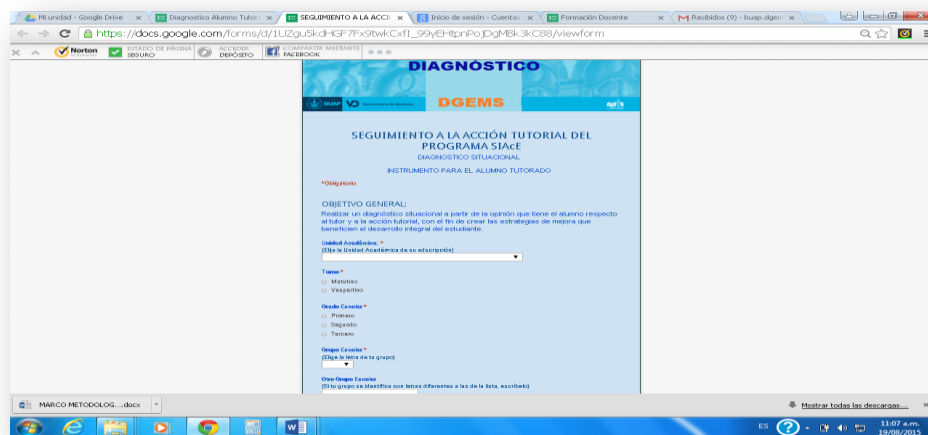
Mi unidad - Google Drive × | Diagnostico Alumno Tutor × | SEGUIMIENTO A LA ACCI × | Inicio de sesión - Cuentas × | Formación Docente × | Recibidos (9) - buap.dgem ×

https://docs.google.com/forms/d/1UZgu5kdHGF7Fx9twkCxfT_99yEHtpnPoJDgMBk3kC88/viewform

Norton | ESTADO DE PÁGINA SEGURO | ACCEDER DEPÓSITO | COMPARTIR MEDIANTE FACEBOOK

DIAGNÓSTICO

BUAP | VD Vicerrectoría de Docencia | DGEMS

SEGUIMIENTO A LA ACCIÓN TUTORIAL DEL PROGRAMA SIAcE
DIAGNOSTICO SITUACIONAL

INSTRUMENTO PARA EL ALUMNO TUTORADO

*Obligatorio

OBJETIVO GENERAL:
Realizar un diagnóstico situacional a partir de la opinión que tiene el alumno respecto al tutor y a la acción tutorial, con el fin de crear las estrategias de mejora que beneficien el desarrollo integral del estudiante.

Unidad Académica *
(Elije la Unidad Académica de su adscripción)

Turno *
Matutino
Vespertino

Grado Escolar *
Primero
Segundo
Tercero

Grupo Escolar *
(Elige la letra de tu grupo)

Otro Grupo Escolar
(Si tu grupo se identifica con letras diferentes a las de la lista, escríbelo)

MARCO METODOLOG....docx

Mostrar todas las descargas...

ES 11:07 a.m. 19/08/2015